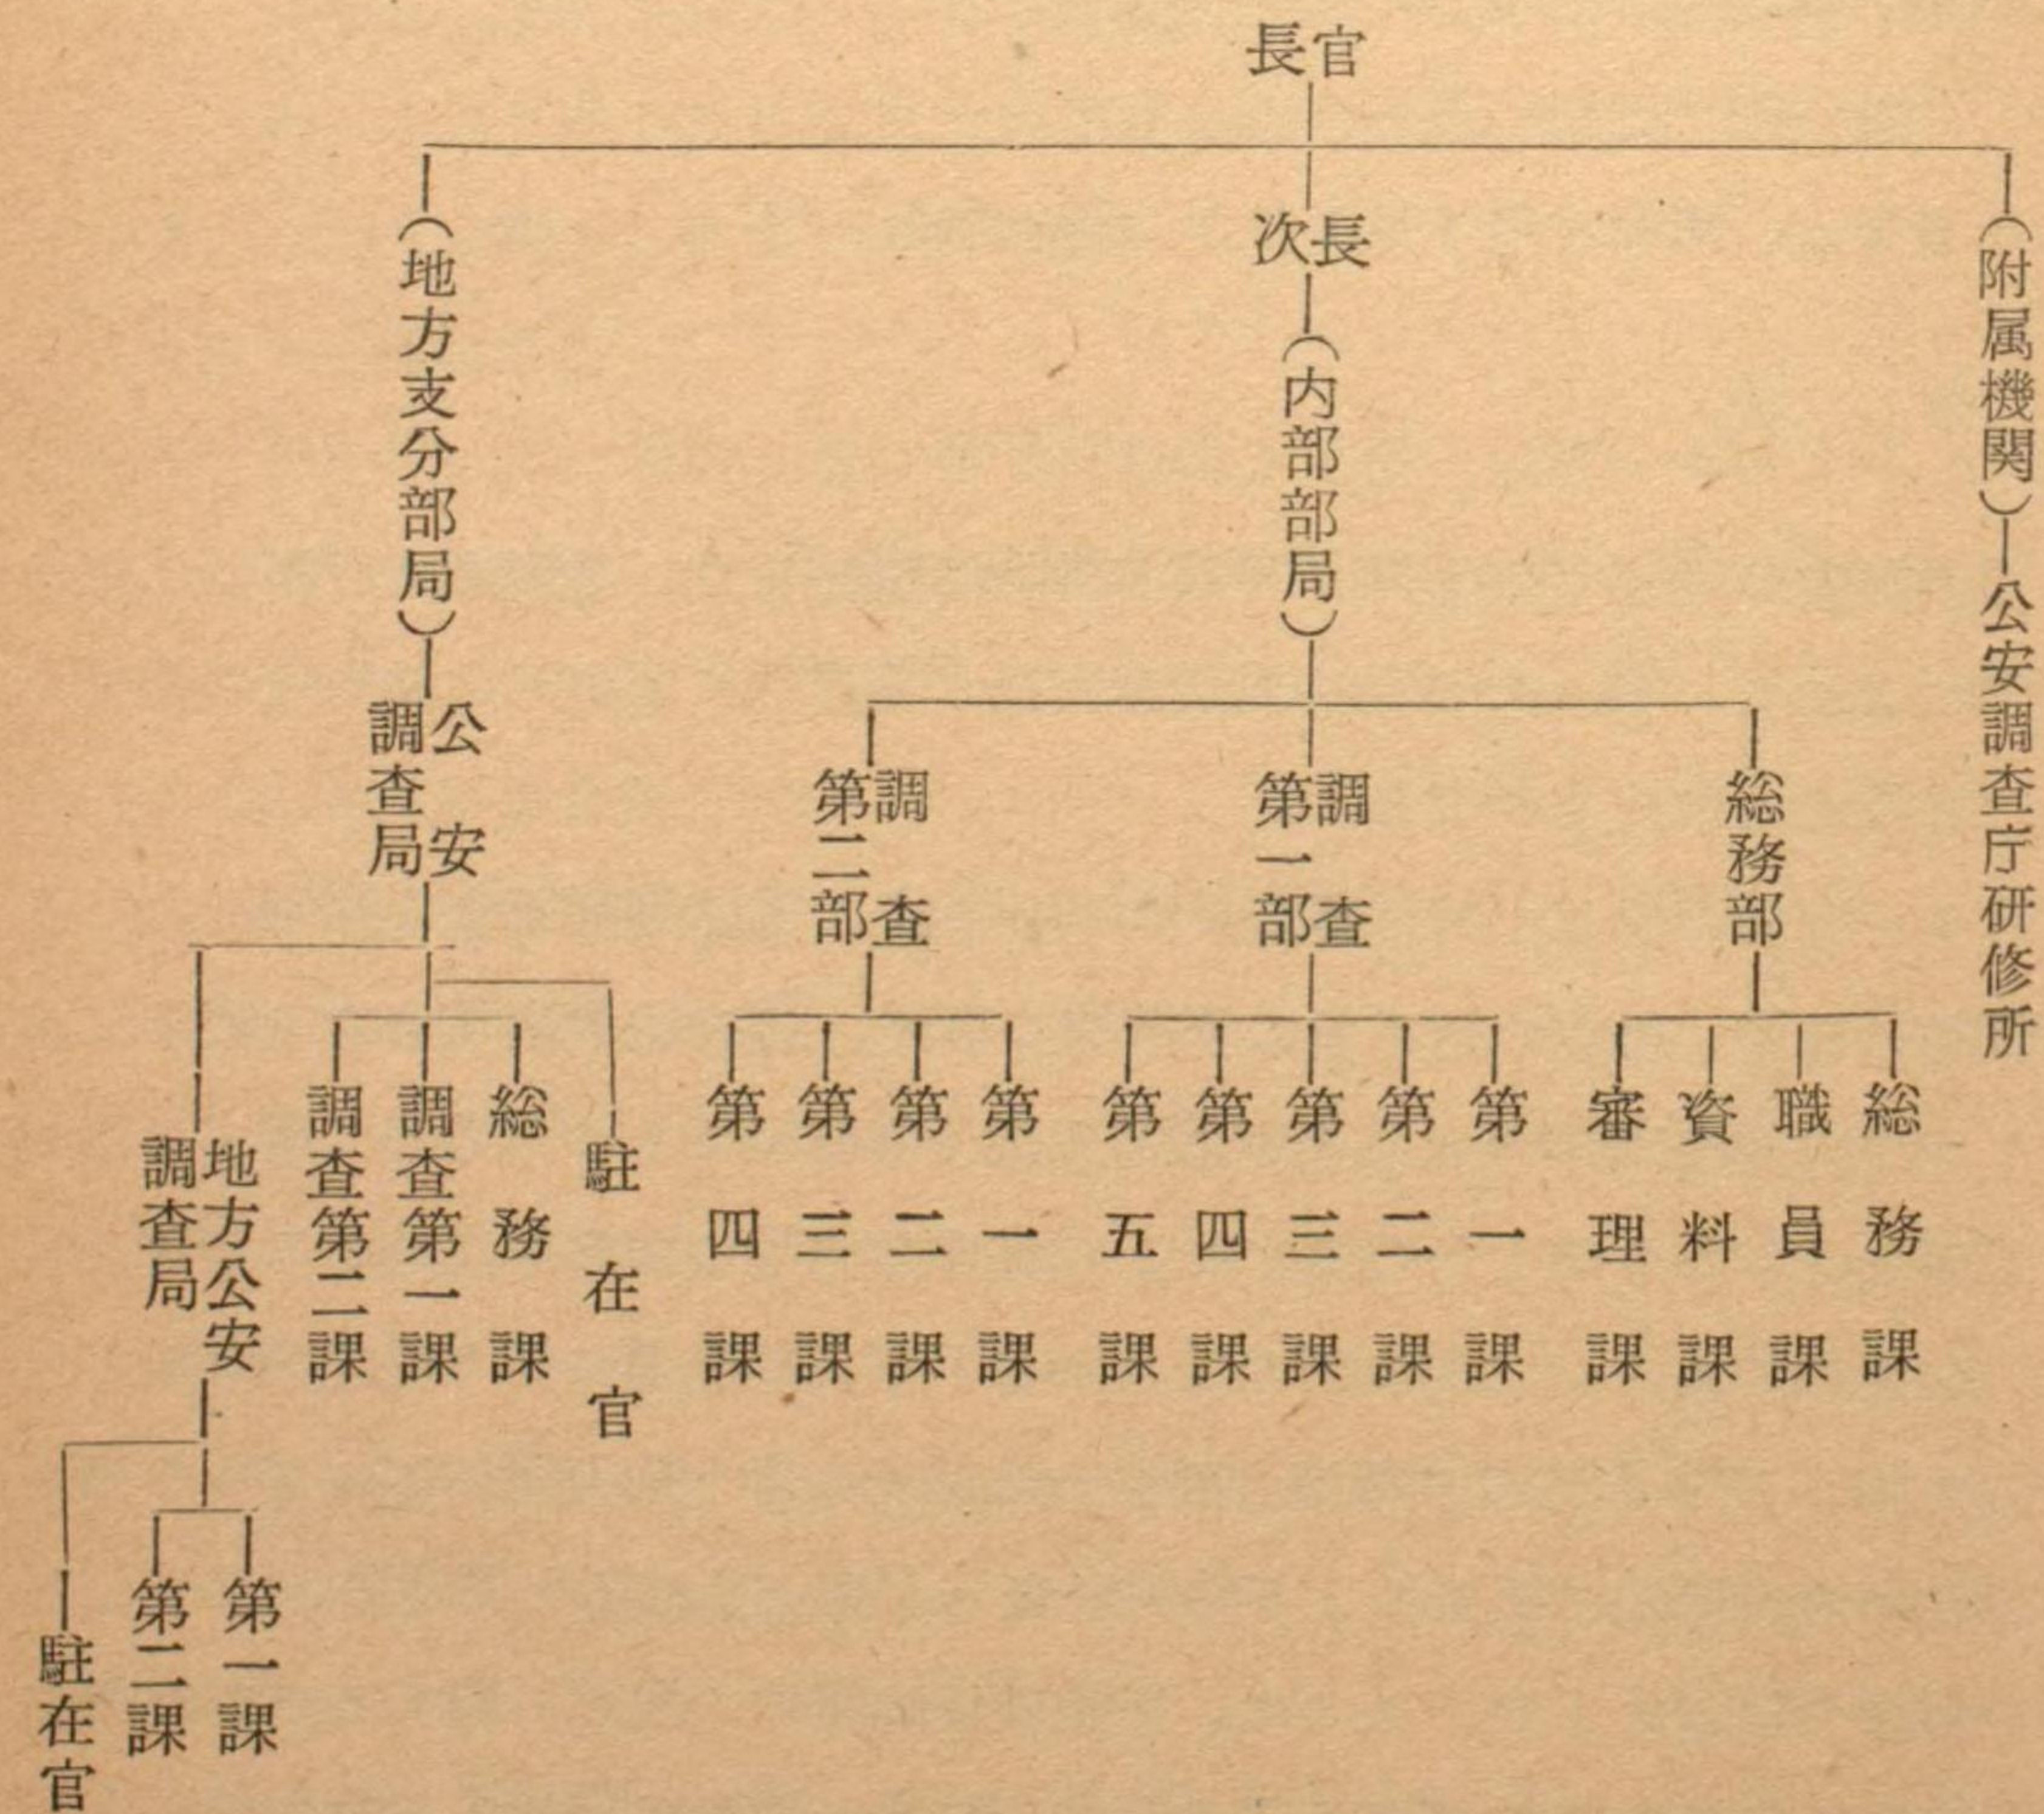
長官

次長

（内部部局）

調査第二部

第四課
第三課
第二課
第一課

調査第一部

第五課
第四課
第三課
第二課
第一課

総務部

審理課
資料課
職員課
総務課

（附属機関）
公安調査庁研修所

（地方支分部局）
公安調査局

地方公安調査局

第二課
第一課
駐在官

調査第二課
調査第一課
総務課
駐在官